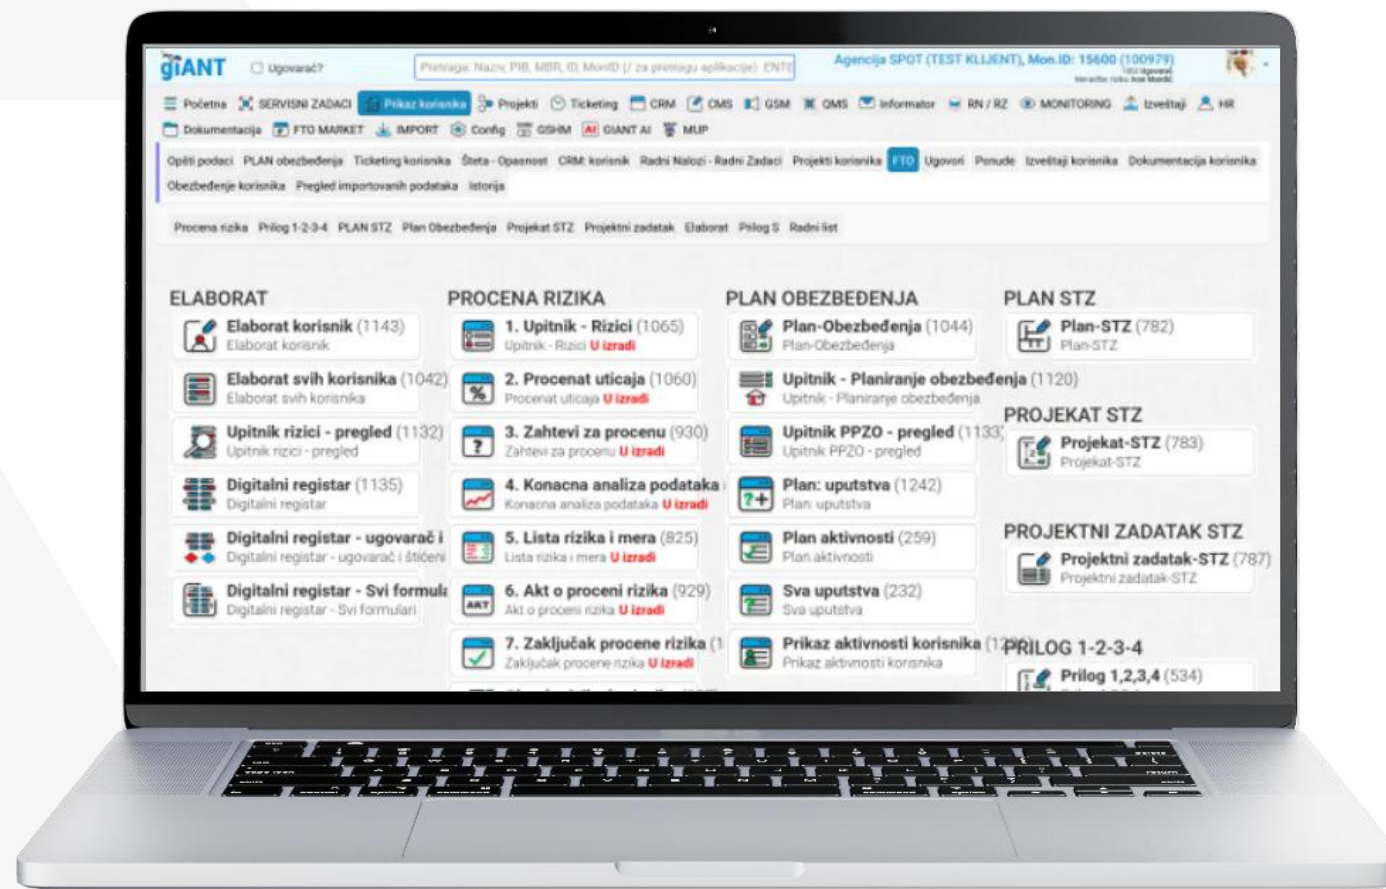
giANT Ugovarač? Pretraga: Naziv, PIB, MBR, ID, MoniD (/ za pretragu aplikacije): ENTE Agencija SPOT (TEST KLIJENT), Mon.ID: 15600 (100979) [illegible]

Početna SERVISNI ZADACI Prikaz korisnika Projekti Ticketing CRM OMS GSM QMS Informator RN / RZ MONITORING Izveštaji HR Dokumentacija FTO MARKET IMPORT Config GSHM GIANT AI MUP

Opšti podaci PLAN obezbeđenja Ticketing korisnika Šteta - Opasnost CRM: korisnik Radni Nalozi - Radni Zadaci Projekti korisnika FTO Ugovori Ponude Izveštaji korisnika Dokumentacija korisnika Obezbeđenje korisnika Pregled importovanih podataka Istorija

Procena rizika Prilog 1-2-3-4 PLAN STZ Plan Obezbeđenja Projekat STZ Projektni zadatak Elaborat Prilog 5 Radni list

ELABORAT
Elaborat korisnik (1143)
Elaborat korisnik
Elaborat svih korisnika (1042)
Elaborat svih korisnika
Upitnik rizici - pregled (1132)
Upitnik rizici - pregled
Digitalni registar (1135)
Digitalni registar
Digitalni registar - ugovarač i
Digitalni registar - ugovarač i štićeni
Digitalni registar - Svi formula
Digitalni registar - Svi formulari

PROCENA RIZIKA
1. Upitnik - Rizici (1065)
Upitnik - Rizici U izradi
2. Procenat uticaja (1060)
Procenat uticaja U izradi
3. Zahtevi za procenu (930)
Zahtevi za procenu U izradi
4. Konacna analiza podataka
Konacna analiza podataka U izradi
5. Lista rizika i mera (825)
Lista rizika i mera U izradi
6. Akt o proceni rizika (929)
Akt o proceni rizika U izradi
7. Zaključak procene rizika (1
Zaključak procene rizika U izradi

PLAN OBEZBEĐENJA
Plan-Obezbeđenja (1044)
Plan-Obezbeđenja
Upitnik - Planiranje obezbeđenja (1120)
Upitnik - Planiranje obezbeđenja
Upitnik PPZO - pregled (1133)
Upitnik PPZO - pregled
Plan: uputstva (1242)
Plan: uputstva
Plan aktivnosti (259)
Plan aktivnosti
Sva uputstva (232)
Sva uputstva
Prikaz aktivnosti korisnika (12
Prikaz aktivnosti korisnika

PLAN STZ
Plan-STZ (782)
Plan-STZ

PROJEKAT STZ
Projekat-STZ (783)
Projekat-STZ

PROJEKTNI ZADATAK STZ
Projektni zadatak-STZ (787)
Projektni zadatak-STZ

PRILOG 1-2-3-4
Prilog 1,2,3,4 (534)